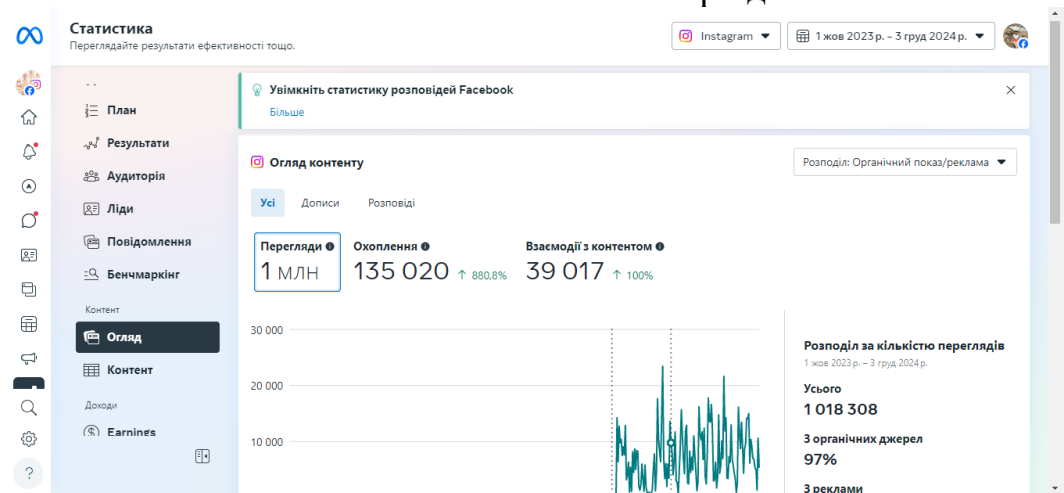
Статистика
Переглядайте результати ефективності тощо.

Instagram
1 жов 2023 р. – 3 груд 2024 р.

План
Результати
Аудиторія
Ліди
Повідомлення
Бенчмаркінг
Контент
Огляд
Контент
Доходи
Earnings

Увімкніть статистику розповідей Facebook
Більше

Огляд контенту
Розподіл: Органічний показ/реклама

Усі
Дописи
Розповіді

Перегляди
1 млн

Охоплення
135 020 ↑ 880.8%

Взаємодії з контентом
39 017 ↑ 100%

30 000
20 000
10 000

Розподіл за кількістю переглядів
1 жов 2023 р. – 3 груд 2024 р.
Усього
1 018 308
З органічних джерел
97%
З реклами